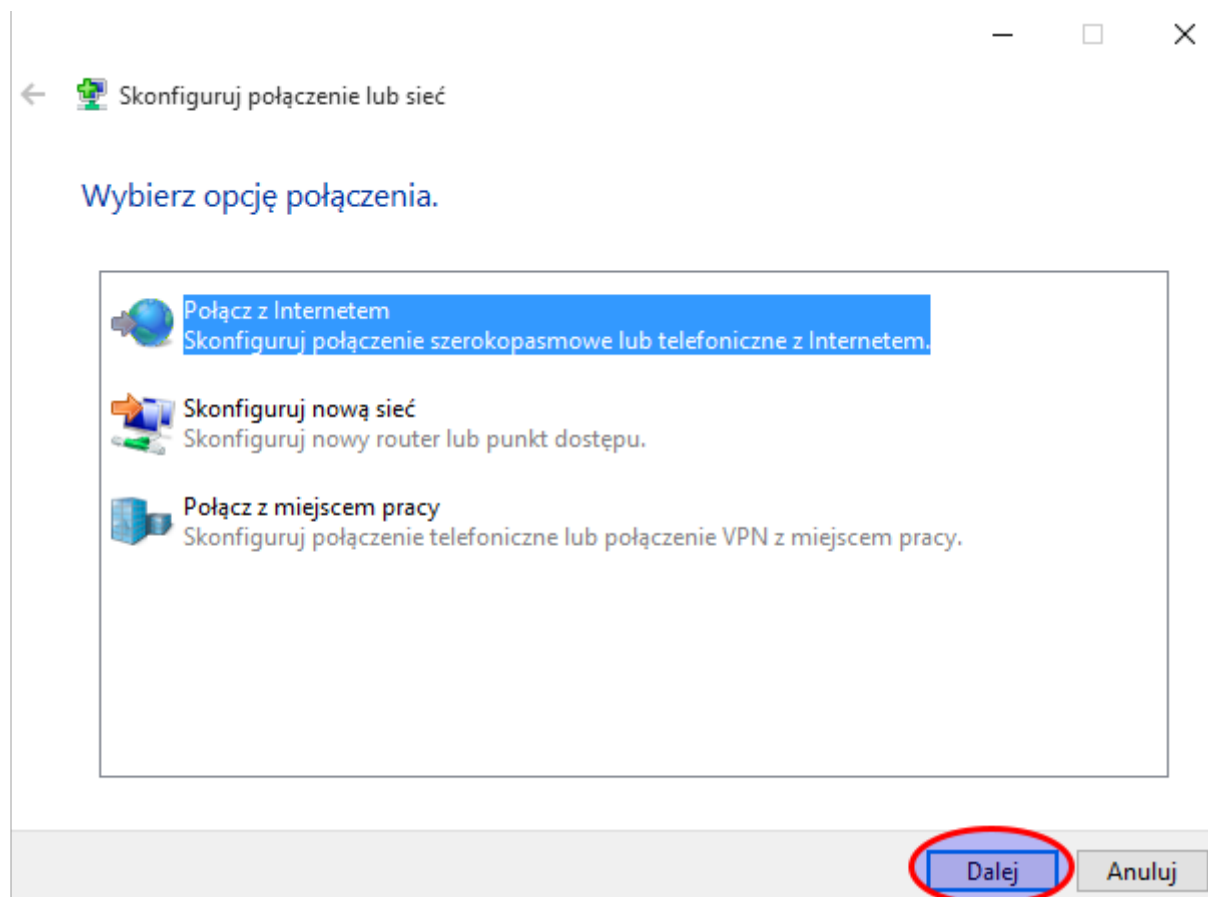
Skonfiguruj połączenie lub sieć

Wybierz opcję połączenia.

Połącz z Internetem
Skonfiguruj połączenie szerokopasmowe lub telefoniczne z Internetem.

Skonfiguruj nową sieć
Skonfiguruj nowy router lub punkt dostępu.

Połącz z miejscem pracy
Skonfiguruj połączenie telefoniczne lub połączenie VPN z miejscem pracy.

Dalej
Anuluj